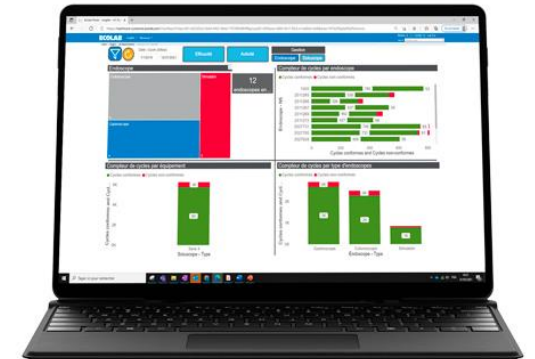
ECOLAB

Effacer

Activité

Gestion

Endoscope

Compteur de cycles par endoscope

12
endoscopes en

Cycles conformes and Cycl...

Cycles conformes and Cycles non conformes

Compteur de cycles par équipement

Compteur de cycles par type d'endoscopes

Endoscope - Type

Endoscope - Type

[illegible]